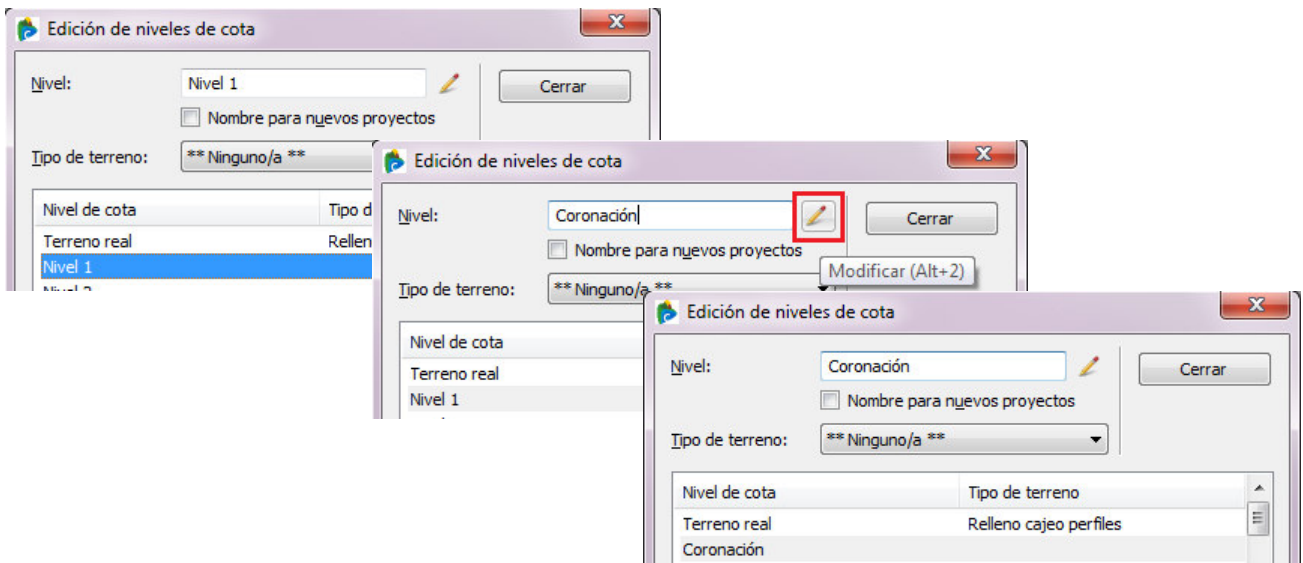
Edición de niveles de cota

Nivel: Nivel 1

Cerrar

Nombre para nuevos proyectos

Tipo de terreno: ** Ninguno/a **

| Nivel de cota | Tipo d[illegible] |
|---|---|
| Terreno real | Rellen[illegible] |
| Nivel 1 | |
| Nivel 2 | |

Edición de niveles de cota

Nivel: Coronación

Cerrar

Nombre para nuevos proyectos

Modificar (Alt+2)

Tipo de terreno: ** Ninguno/a **

| Nivel de cota |
|---|
| Terreno real |
| Nivel 1 |

Edición de niveles de cota

Nivel: Coronación

Cerrar

Nombre para nuevos proyectos

Tipo de terreno: ** Ninguno/a **

| Nivel de cota | Tipo de terreno |
|---|---|
| Terreno real | Relleno cajeo perfiles |
| Coronación | |